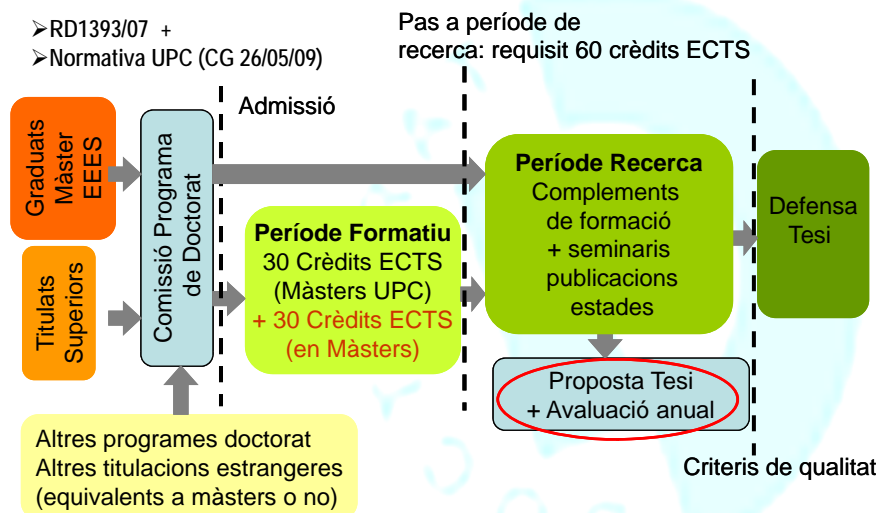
➢RD1393/07 +
➢Normativa UPC (CG 26/05/09)

Pas a període de recerca: requisit 60 crèdits ECTS

Admissió

Graduats Màster EEES

Titulats Superiors

Comissió Programa de Doctorat

Període Formatiu
30 Crèdits ECTS (Màsters UPC)
+ 30 Crèdits ECTS (en Màsters)

Període Recerca
Complements de formació
+ seminaris publicacions estades

Defensa Tesi

Proposta Tesi
+ Avaluació anual

Altres programes doctorat
Altres titulacions estrangeres
(equivalents a màsters o no)

Criteris de qualitat